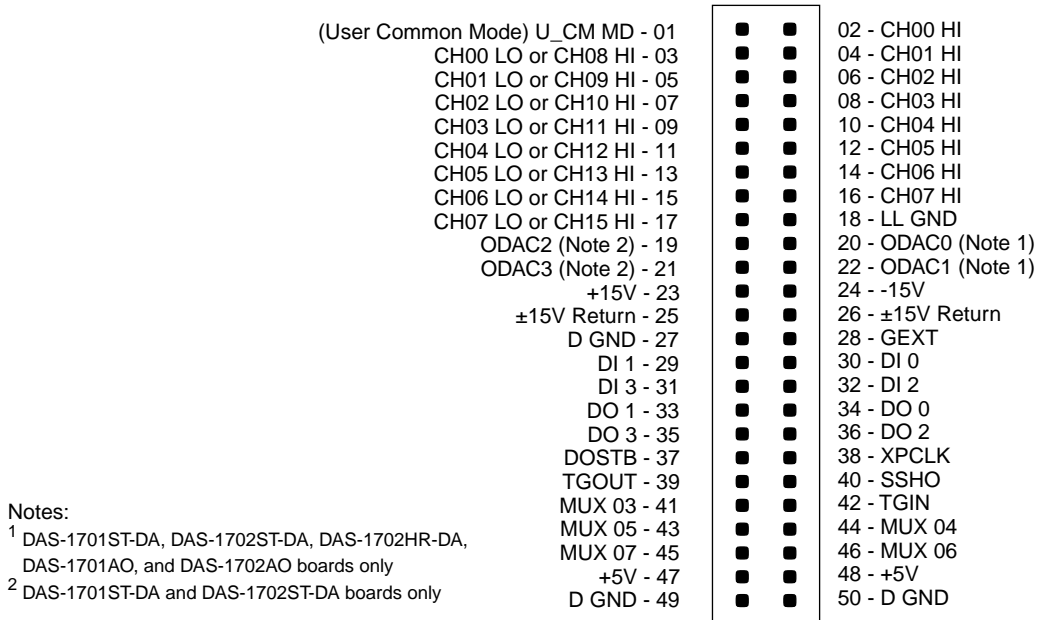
(User Common Mode) U_CM MD - 01
CH00 LO or CH08 HI - 03
CH01 LO or CH09 HI - 05
CH02 LO or CH10 HI - 07
CH03 LO or CH11 HI - 09
CH04 LO or CH12 HI - 11
CH05 LO or CH13 HI - 13
CH06 LO or CH14 HI - 15
CH07 LO or CH15 HI - 17
ODAC2 (Note 2) - 19
ODAC3 (Note 2) - 21
+15V - 23
±15V Return - 25
D GND - 27
DI 1 - 29
DI 3 - 31
DO 1 - 33
DO 3 - 35
DOSTB - 37
TGOUT - 39
MUX 03 - 41
MUX 05 - 43
MUX 07 - 45
+5V - 47
D GND - 49

02 - CH00 HI
04 - CH01 HI
06 - CH02 HI
08 - CH03 HI
10 - CH04 HI
12 - CH05 HI
14 - CH06 HI
16 - CH07 HI
18 - LL GND
20 - ODAC0 (Note 1)
22 - ODAC1 (Note 1)
24 - -15V
26 - ±15V Return
28 - GEXT
30 - DI 0
32 - DI 2
34 - DO 0
36 - DO 2
38 - XPCLK
40 - SSHO
42 - TGIN
44 - MUX 04
46 - MUX 06
48 - +5V
50 - D GND

Notes:
$^1$ DAS-1701ST-DA, DAS-1702ST-DA, DAS-1702HR-DA, DAS-1701AO, and DAS-1702AO boards only
$^2$ DAS-1701ST-DA and DAS-1702ST-DA boards only